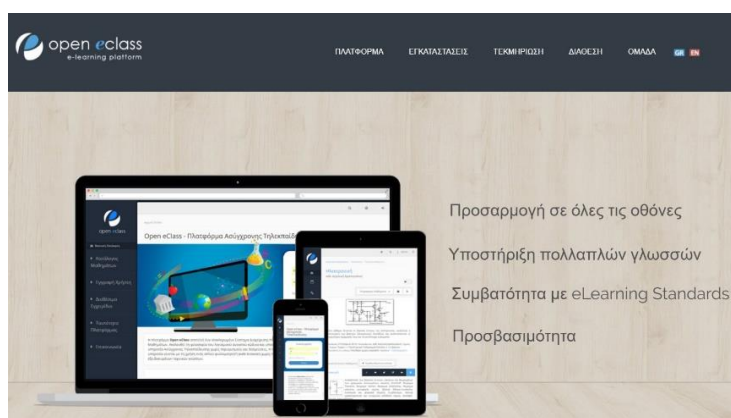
open eclass
e-learning platform

ΠΛΑΤΦΟΡΜΑ ΕΓΚΑΤΑΣΤΑΣΕΙΣ ΤΕΚΜΗΡΙΩΣΗ ΔΙΑΘΕΣΗ ΟΜΑΔΑ GR EN

open eclass

Open eClass - Πλατφόρμα Ασύγχρονης Τηλεκπαίδ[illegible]

Προσαρμογή σε όλες τις οθόνες

Υποστήριξη πολλαπλών γλωσσών

Συμβατότητα με eLearning Standards

Προσβασιμότητα